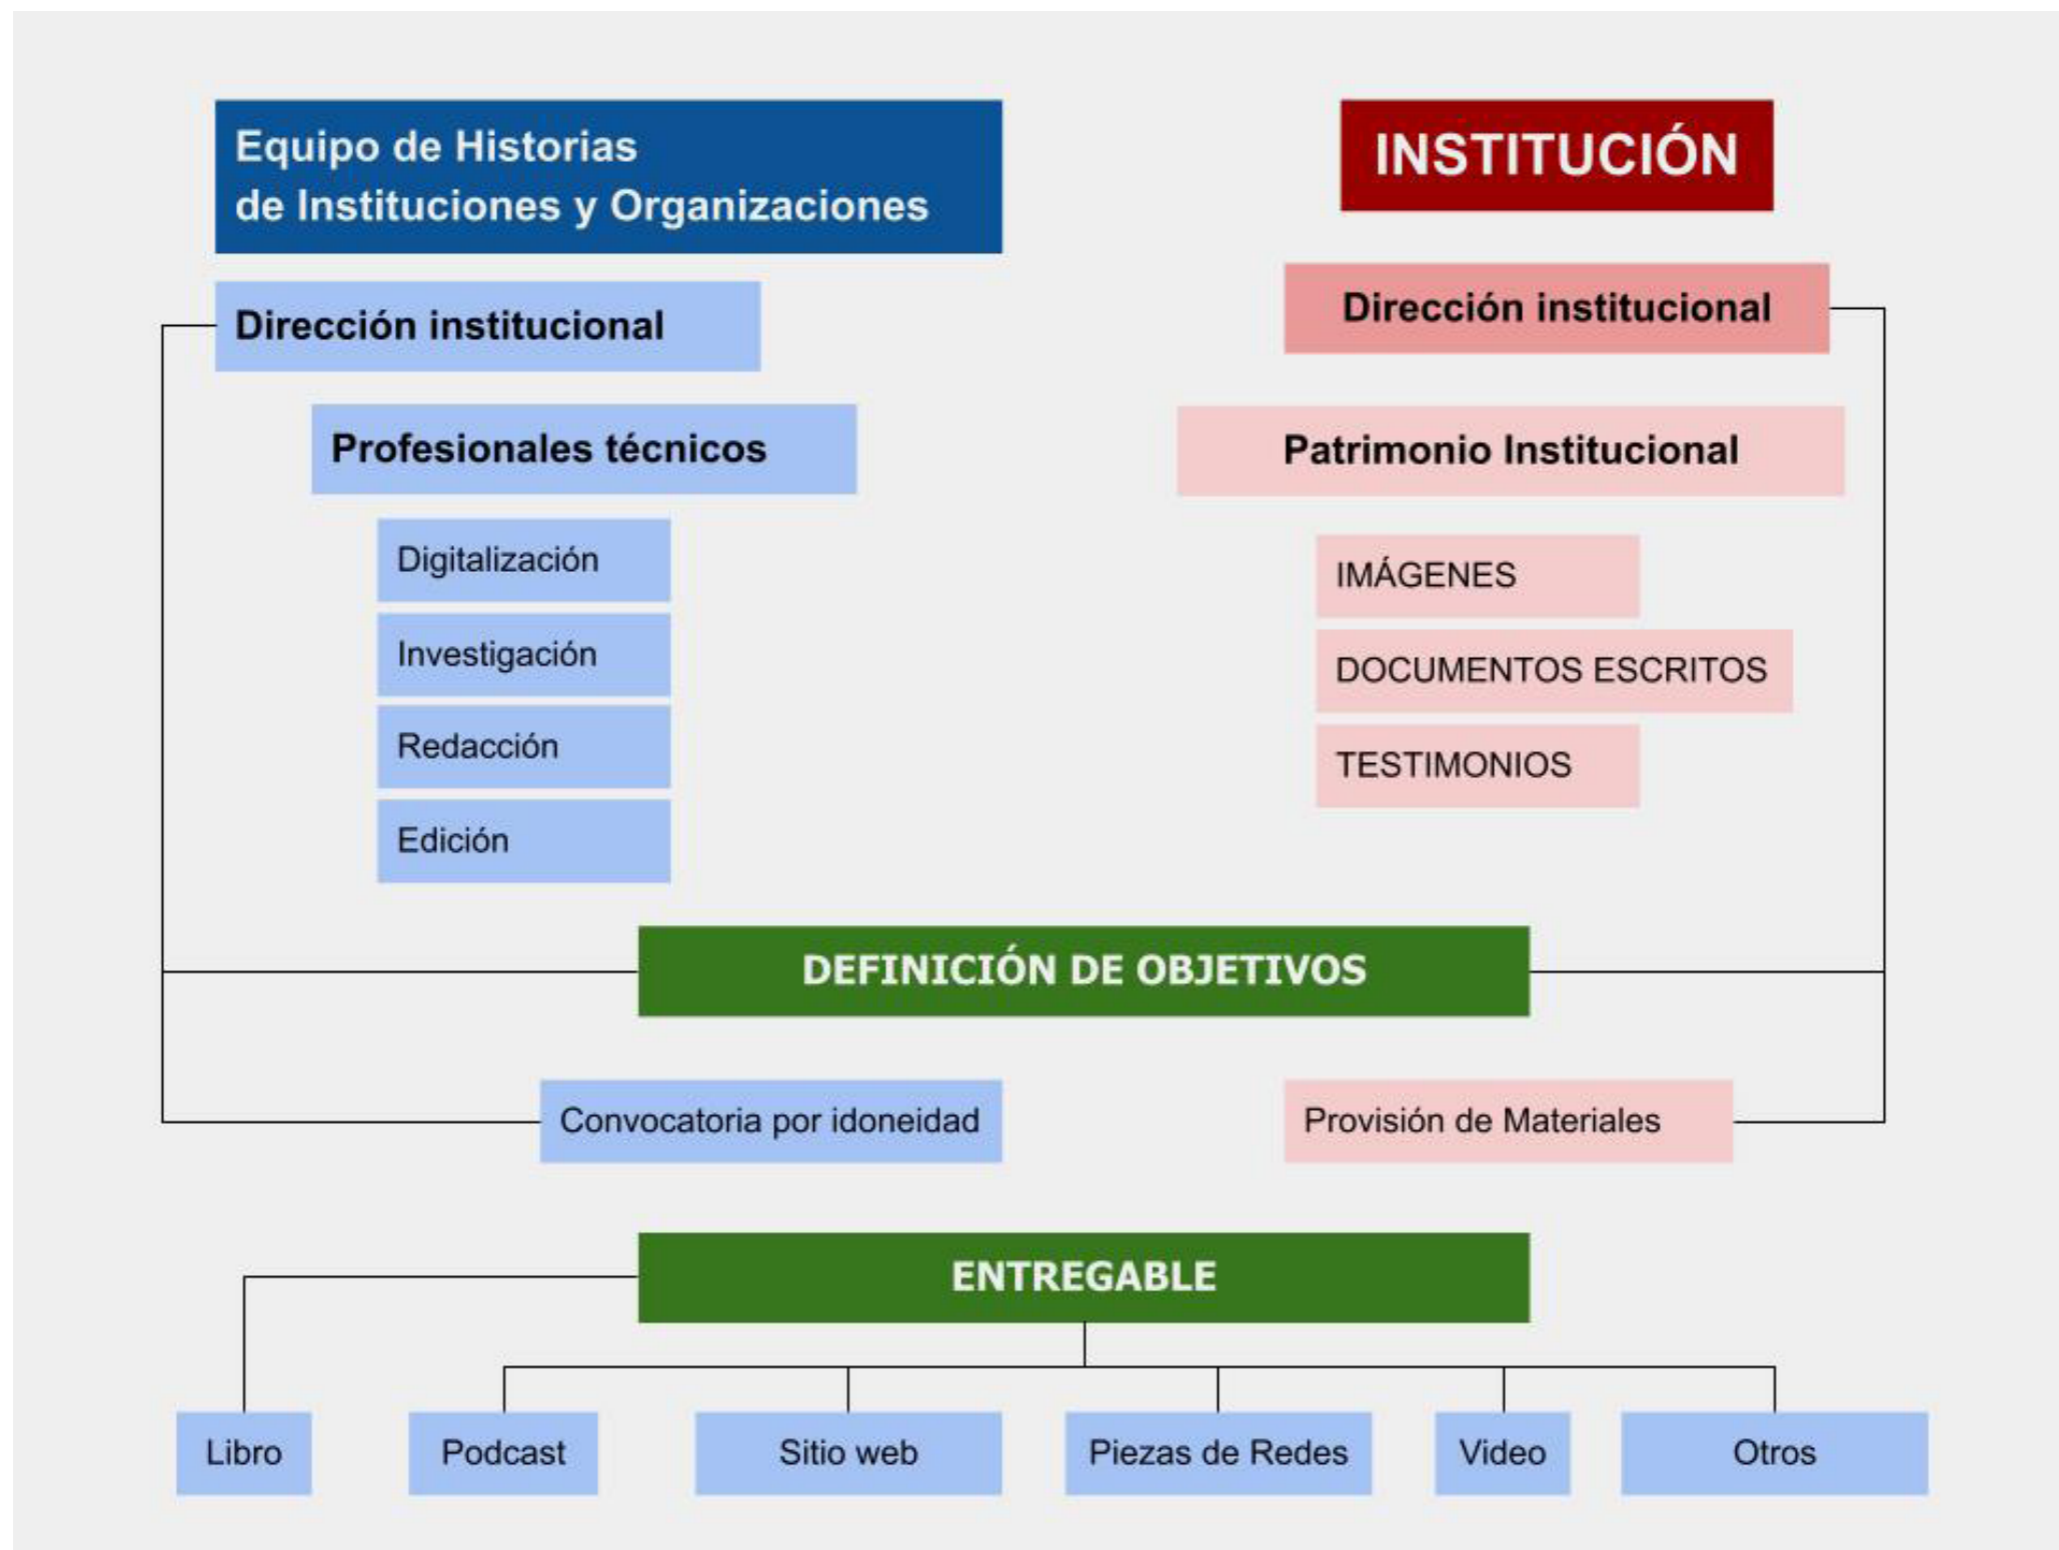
Equipo de Historias de Instituciones y Organizaciones

Dirección institucional

Profesionales técnicos

Digitalización

Investigación

Redacción

Edición

INSTITUCIÓN

Dirección institucional

Patrimonio Institucional

IMÁGENES

DOCUMENTOS ESCRITOS

TESTIMONIOS

DEFINICIÓN DE OBJETIVOS

Convocatoria por idoneidad

Provisión de Materiales

ENTREGABLE

Libro

Podcast

Sitio web

Piezas de Redes

Video

Otros